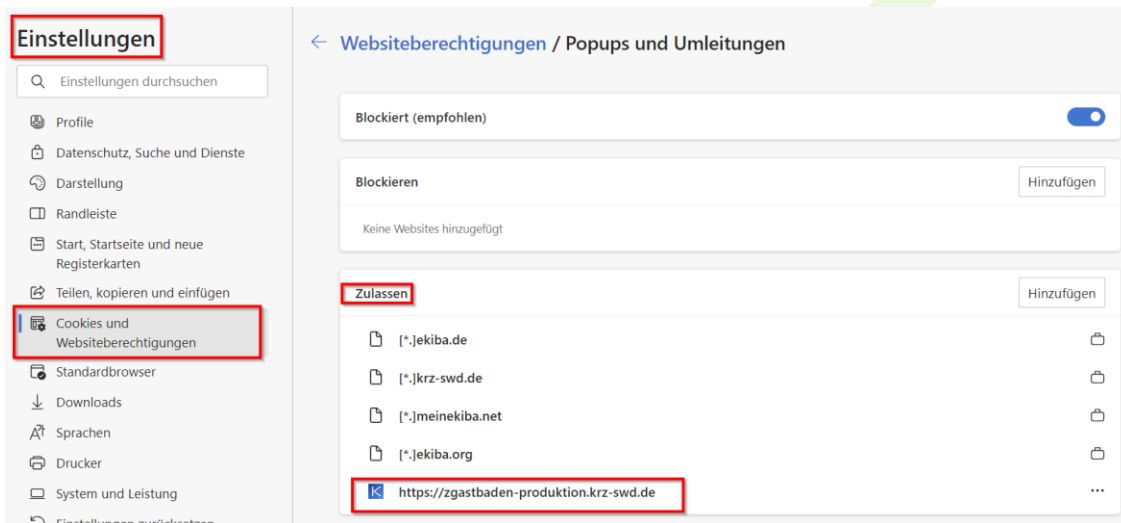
Einstellungen

Einstellungen durchsuchen

Profile

Datenschutz, Suche und Dienste

Darstellung

Randleiste

Start, Startseite und neue Registerkarten

Teilen, kopieren und einfügen

Cookies und Websiteberechtigungen

Standardbrowser

Downloads

Sprachen

Drucker

System und Leistung

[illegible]

← Websiteberechtigungen / Popups und Umleitungen

Blockiert (empfohlen)

Blockieren

Hinzufügen

Keine Websites hinzugefügt

Zulassen

Hinzufügen

[*.]ekiba.de

[*.]krz-swd.de

[*.]meinekiba.net

[*.]ekiba.org

https://zgastbaden-produktion.krz-swd.de

...